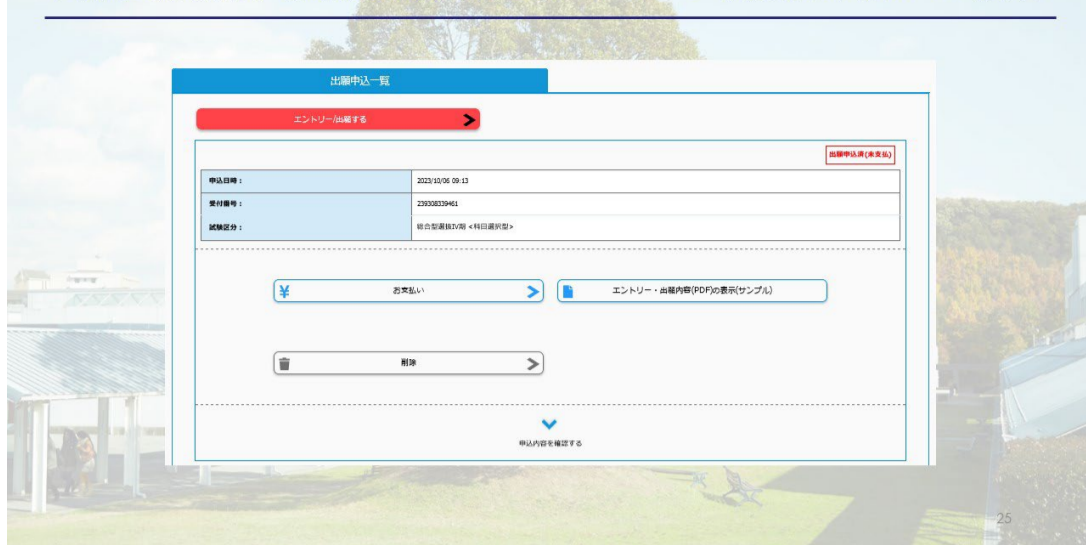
出願申込一覧

エントリー/出願する

出願申込済(未支払)

| | |
|---|---|
| 申込日時： | 2023/10/06 09:13 |
| 受付番号： | 239308339461 |
| 試験区分： | 総合型選抜IV期 <科目選択型> |

お支払い

エントリー・出願内容(PDF)の表示(サンプル)

削除

申込内容を確認する

25